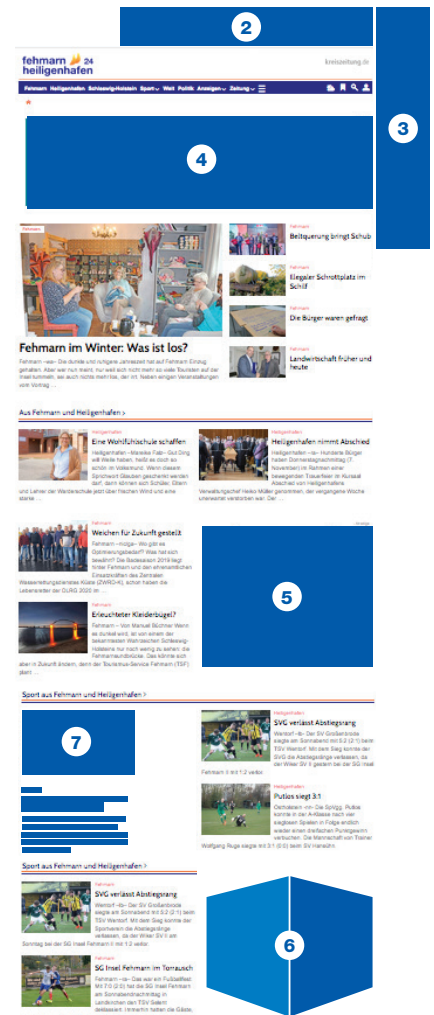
2

fehmarn 24 heiligenhafen

kreiszeitung.de

Fehmarn Heiligenhafen Schleswig-Holstein Sport Welt Politik Anzeigen Zeitung

3

4

Fehmarn

Fehmarn im Winter: Was ist los?

Fehmarn – Die dunkle und ruhigere Jahreszeit hat auf Fehmarn Einzug gehalten. Aber wer nun meint, nur weil sich nicht mehr so viele Touristen auf der Insel tummeln, sei auch nichts mehr los, der irrt. Neben einigen Veranstaltungen vom Vortrag ...

Fehmarn
Beltquerung bringt Schub

Fehmarn
Illegaler Schrottplatz im Schilf

Fehmarn
Die Bürger waren gefragt

Fehmarn
Landwirtschaft früher und heute

Aus Fehmarn und Heiligenhafen >

Heiligenhafen
Eine Wohlfühlschule schaffen

Heiligenhafen – „Manche Fab– Gut Ding will Weile haben, heißt es doch so schön im Volksmund. Wenn diesem Sprichwort Glauben geschenkt werden darf, dann können sich Schüler, Eltern und Lehrer der Warderschule jetzt über frischen Wind und eine starke ...

Heiligenhafen
Heiligenhafen nimmt Abschied

Heiligenhafen – Hunderte Bürger haben Donnerstagnachmittag (7. November) im Rahmen einer bewegenden Trauerfeier im Kursaal Abschied von Heiligenhafens Verwaltungschef Heiko Müller genommen, der vergangene Woche unerwartet verstorben war. Der ...

Fehmarn
Weichen für Zukunft gestellt

Fehmarn – Wo gibt es Optimierungsbedarf? Was hat sich bewährt? Die Badesaison 2019 liegt hinter Fehmarn und den ehrenamtlichen Einsatzkräften des Zentralen Wasserrettungsdienstes Küste (ZWRD-K), schon haben die Lebensretter der DLRG 2020 im ...

Fehmarn
Erleuchteter Fehmarnsundbrücke?

Fehmarn – Von Manuel Büchner Wenn es dunkel wird, ist von einem der bekanntesten Wahrzeichen Schleswig-Holsteins nur noch wenig zu sehen: die Fehmarnsundbrücke. Das könnte sich aber in Zukunft ändern, denn der Tourismus-Service Fehmarn (TSF) plant ...

5

Sport aus Fehmarn und Heiligenhafen >

7

Heiligenhafen
SVG verlässt Abstiegsrang

Wentorf – Der SV Großenbrode siegte am Sonnabend mit 5:2 (2:1) beim TSV Wentorf. Mit dem Sieg konnte der SVG die Abstiegsränge verlassen, da der Wiker SV II gestern bei der SG Insel Fehmarn II mit 1:2 verlor.

Heiligenhafen
Putlos siegt 3:1

Oldenburg – Die SpVgg. Putlos konnte in der A-Klasse nach vier sieglosen Spielen in Folge endlich wieder einen dreifachen Punktgewinn verbuchen. Die Mannschaft von Trainer Wolfgang Ruge siegte mit 3:1 (0:0) beim SV Hansühn.

Sport aus Fehmarn und Heiligenhafen >

Fehmarn
SVG verlässt Abstiegsrang

Wentorf – Der SV Großenbrode siegte am Sonnabend mit 5:2 (2:1) beim TSV Wentorf. Mit dem Sieg konnte der Sportverein die Abstiegsränge verlassen, da der Wiker SV II am Sonntag bei der SG Insel Fehmarn II mit 1:2 verlor.

Fehmarn
SG Insel Fehmarn im Torrausch

Fehmarn – Das war ein Fußballfest: Mit 7:0 (3:0) hat die SG Insel Fehmarn am Sonnabendnachmittag in Landkirchen den TSV Selent deklassiert. Immerhin hatten die Gäste, ...

6